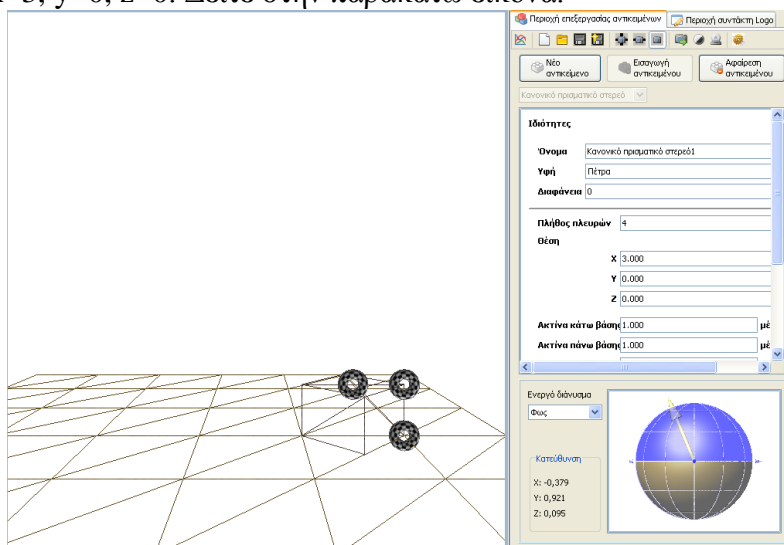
Περιοχή επεξεργασίας αντικειμένων | Περιοχή συντάκτη Logo

Νέο αντικείμενο | Εισαγωγή αντικειμένου | Αφαίρεση αντικειμένου

Κανονικό πρισματικό στερεό

Ιδιότητες

Όνομα: Κανονικό πρισματικό στερεό1

Υφή: Πέτρα

Διαφάνεια: 0

Πλήθος πλευρών: 4

Θέση

X: 3.000

Y: 0.000

Z: 0.000

Ακτίνα κάτω βάσης: 1.000 μέ

Ακτίνα πάνω βάσης: 1.000 μέ

Ενεργό διάνυσμα

Φως

Κατεύθυνση

X: -0,379

Y: 0,921

Z: 0,095